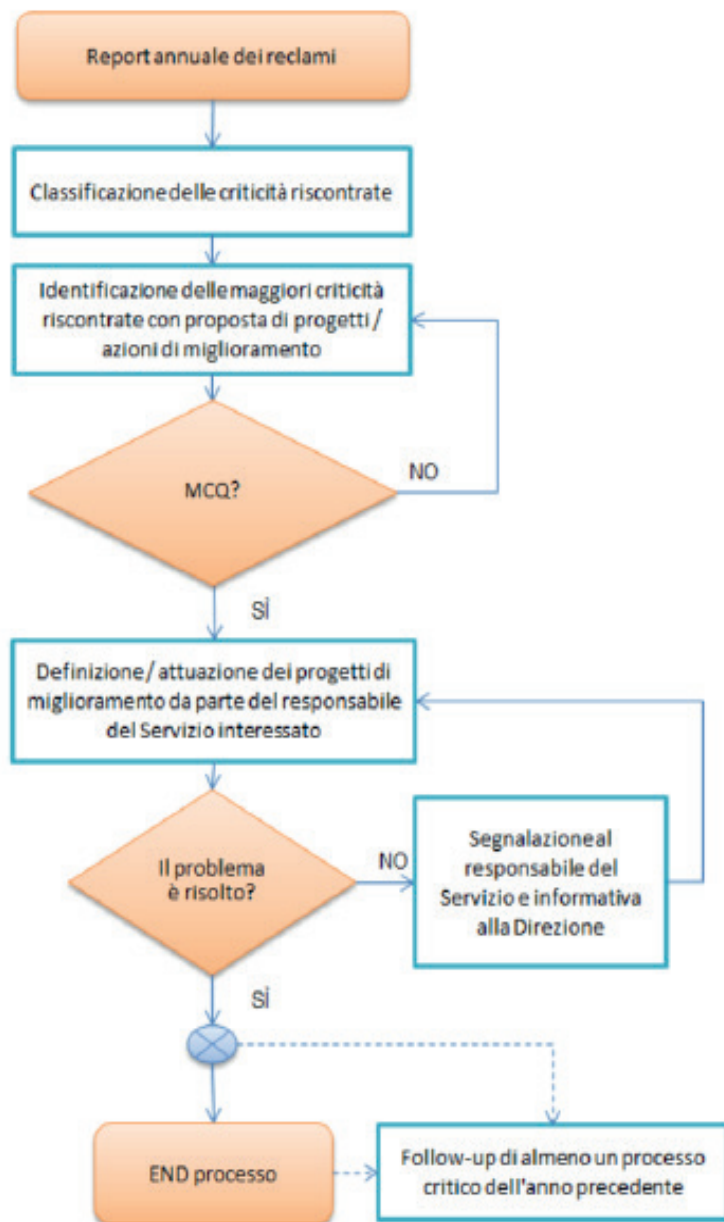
Report annuale dei reclami

Classificazione delle criticità riscontrate

Identificazione delle maggiori criticità riscontrate con proposta di progetti / azioni di miglioramento

MCQ?

NO

SÌ

Definizione / attuazione dei progetti di miglioramento da parte del responsabile del Servizio interessato

Il problema è risolto?

NO

Segnalazione al responsabile del Servizio e informativa alla Direzione

SÌ

END processo

Follow-up di almeno un processo critico dell'anno precedente